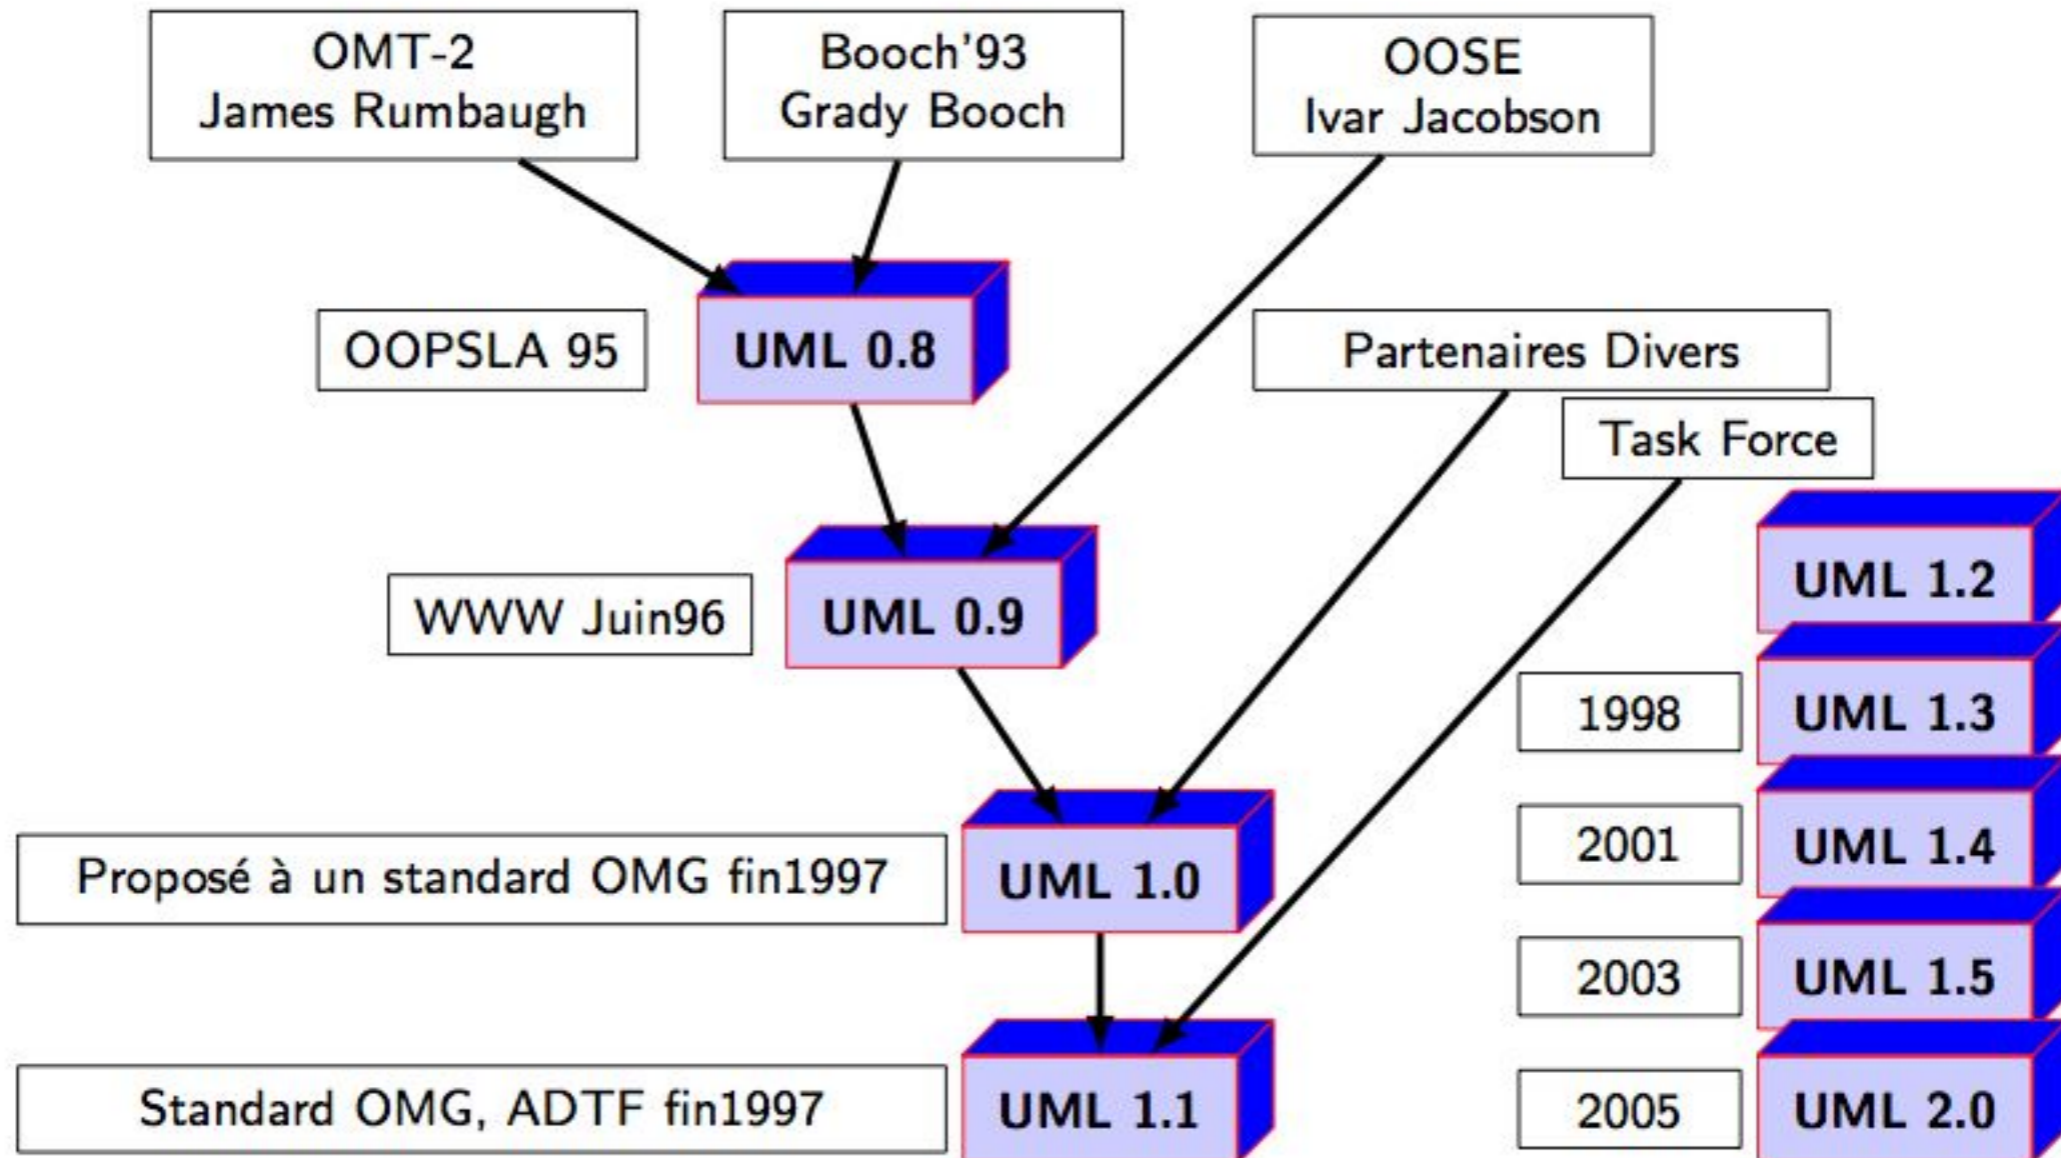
OMT-2
James Rumbaugh

Booch'93
Grady Booch

OOSE
Ivar Jacobson

OOPSLA 95

UML 0.8

Partenaires Divers

Task Force

WWW Juin96

UML 0.9

UML 1.2

1998

UML 1.3

Proposé à un standard OMG fin1997

UML 1.0

2001

UML 1.4

2003

UML 1.5

Standard OMG, ADTF fin1997

UML 1.1

2005

UML 2.0